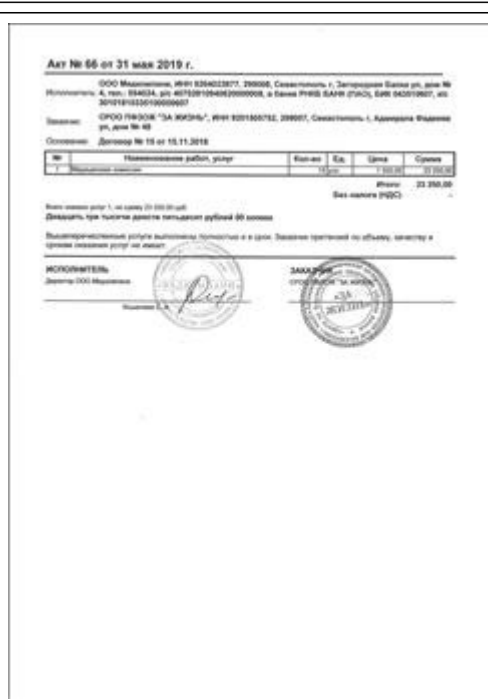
Акт № 66 от 31 мая 2019 г.

Исполнитель: ООО Медкомпани, ИНН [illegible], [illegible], Севастополь г, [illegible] ул, дом № 4, тел.: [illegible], р/с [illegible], в банке РНКБ БАНК (ПАО), БИК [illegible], к/с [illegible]

Заказчик: СРОО ПРООЗ "ЗА ЖИЗНЬ", ИНН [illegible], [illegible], Севастополь г, Адмирала Фадеева ул, дом № 48

Основание: Договор № 15 от 15.11.2018

| № | Наименование работ, услуг | Кол-во | Ед. | Цена | Сумма |
|---|---|---|---|---|---|
| 1 | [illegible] | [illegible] | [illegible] | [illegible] | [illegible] |

Итого: 23 250,00
Без налога (НДС) -

Всего оказано услуг 1, на сумму 23 250,00 руб.
Двадцать три тысячи двести пятьдесят рублей 00 копеек

Вышеперечисленные услуги выполнены полностью и в срок. Заказчик претензий по объему, качеству и срокам оказания услуг не имеет.

ИСПОЛНИТЕЛЬ
Директор ООО Медкомпани
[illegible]

ЗАКАЗЧИК
СРОО ПРООЗ "ЗА ЖИЗНЬ"
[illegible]